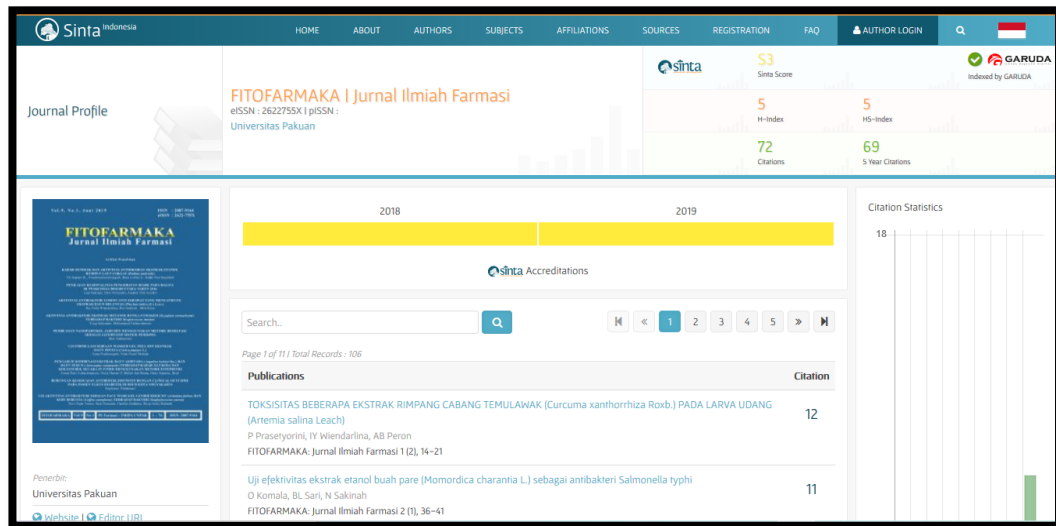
Sinta Indonesia

HOME ABOUT AUTHORS SUBJECTS AFFILIATIONS SOURCES REGISTRATION FAQ AUTHOR LOGIN

Journal Profile

FITOFARMAKA | Jurnal Ilmiah Farmasi
eISSN : 262275SX | pISSN :
Universitas Pakuan

sinta
S3
Sinta Score

GARUDA
Indexed by GARUDA

5
H-Index

5
H5-Index

72
Citations

69
5 Year Citations

FITOFARMAKA
Jurnal Ilmiah Farmasi

Penerbit:
Universitas Pakuan

Website | Editor URL

2018 2019

sinta Accreditations

Search..

1 2 3 4 5

Page 1 of 11 | Total Records : 106

| Publications | Citation |
|---|---|
| TOKSISITAS BEBERAPA EKSTRAK RIMPANG CABANG TEMULAWAK (Curcuma xanthorrhiza Roxb.) PADA LARVA UDANG (Artemia salina Leach)<br>P Prasetyorini, IY Wiendarlina, AB Peron<br>FITOFARMAKA: Jurnal Ilmiah Farmasi 1 (2), 14-21 | 12 |
| Uji efektivitas ekstrak etanol buah pare (Momordica charantia L.) sebagai antibakteri Salmonella typhi<br>O Komala, BL Sari, N Sakinah<br>FITOFARMAKA: Jurnal Ilmiah Farmasi 2 (1), 36-41 | 11 |

Citation Statistics
18